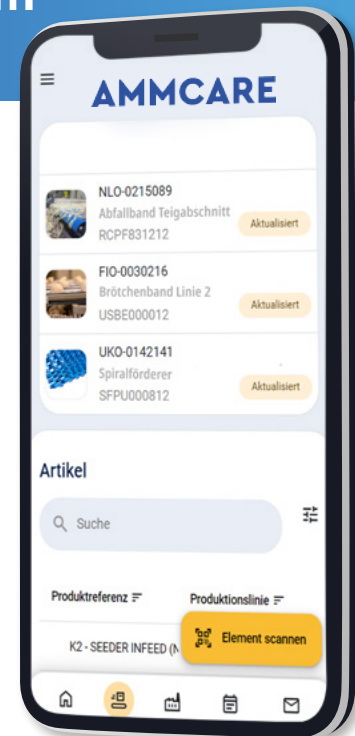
AMMCARE

NLO-0215089
Abfallband Teigabschnitt
RCPF831212
Aktualisiert

FIO-0030216
Brötchenband Linie 2
USBE000012
Aktualisiert

UKO-0142141
Spiralförderer
SFPU000812
Aktualisiert

Artikel

Suche

Produktreferenz

Produktionslinie

K2 - SEEDER INFEED (N

Element scannen